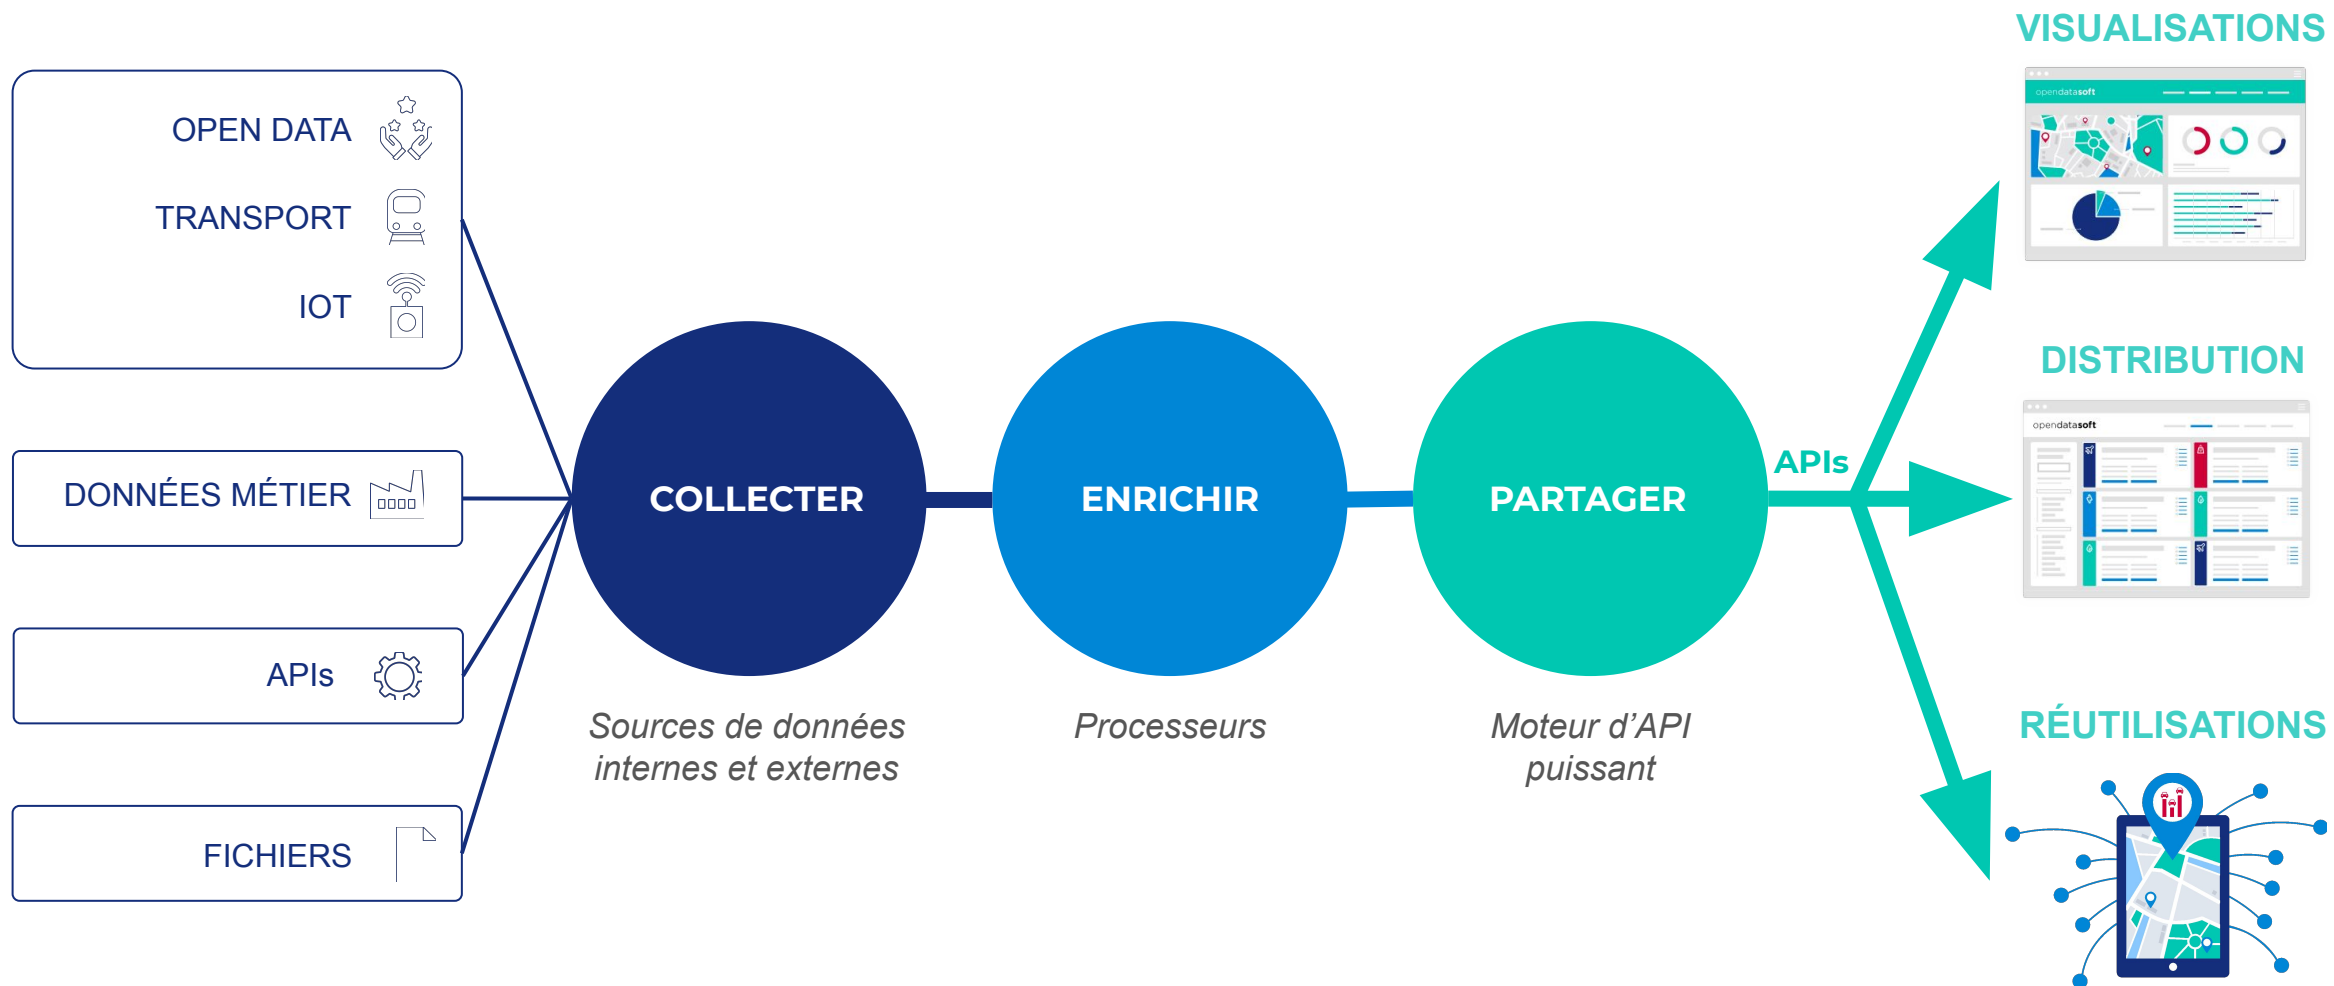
VISUALISATIONS

opendatasoft

OPEN DATA

TRANSPORT

IOT

DISTRIBUTION

opendatasoft

DONNÉES MÉTIER

COLLECTER

ENRICHIR

PARTAGER

APIs

APIs

RÉUTILISATIONS

Sources de données internes et externes

Processeurs

Moteur d'API puissant

FICHIERS